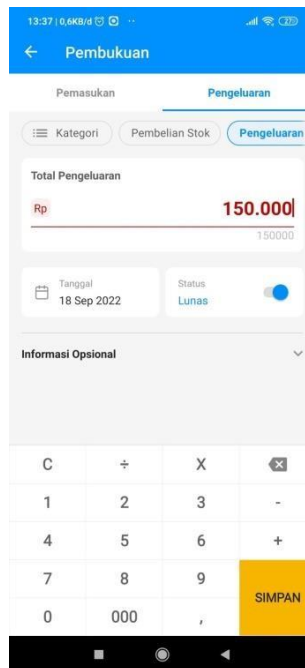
13:37 | 0,6KB/d ··· 72

Pembukuan

Pemasukan
Pengeluaran

Kategori
Pembelian Stok
Pengeluaran

Total Pengeluaran

Rp
150.000
150000

Tanggal
18 Sep 2022

Status
Lunas

Informasi Opsional

| C | ÷ | X | ⌫ |
|---|---|---|---|
| 1 | 2 | 3 | - |
| 4 | 5 | 6 | + |
| 7 | 8 | 9 | SIMPAN |
| 0 | 000 | , | |